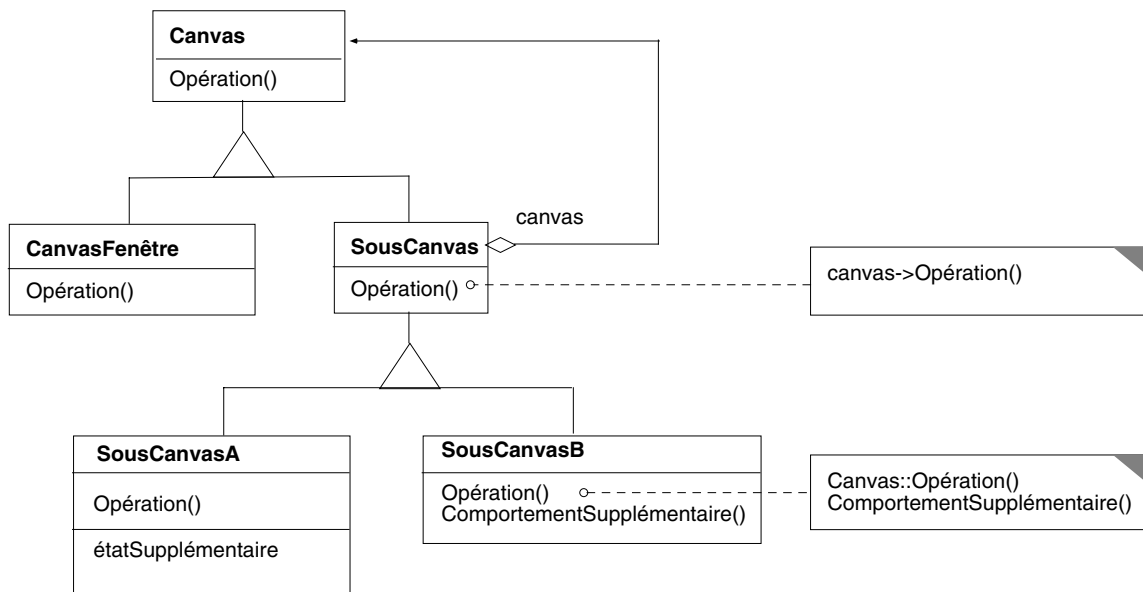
Canvas
Opération()

canvas

CanvasFenêtre
Opération()

SousCanvas
Opération()

canvas->Opération()

SousCanvasA
Opération()
étatSupplémentaire

SousCanvasB
Opération()
ComportementSupplémentaire()

Canvas::Opération()
ComportementSupplémentaire()